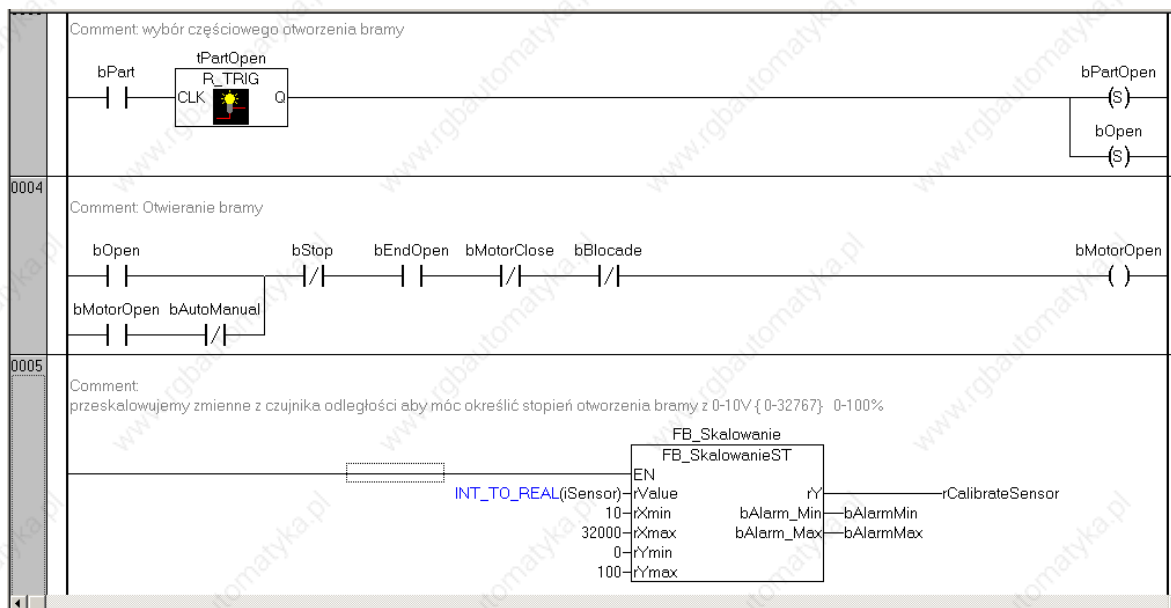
Comment: wybór częściowego otworzenia bramy

tPartOpen
R_TRIG
bPart
CLK
Q
bPartOpen
S
bOpen
S

0004
Comment: Otwieranie bramy

bOpen
bStop
bEndOpen
bMotorClose
bBlocade
bMotorOpen
bMotorOpen
bAutoManual

0005
Comment:
przeskalowujemy zmienne z czujnika odległości aby móc określić stopień otworzenia bramy z 0-10V { 0-32767} 0-100%

FB_Skalowanie
FB_SkalowanieST
EN
INT_TO_REAL(iSensor) rValue
10 rXmin
32000 rXmax
0 rYmin
100 rYmax
rY
rCalibrateSensor
bAlarm_Min
bAlarmMin
bAlarm_Max
bAlarmMax

www.rgbautomatyka.pl